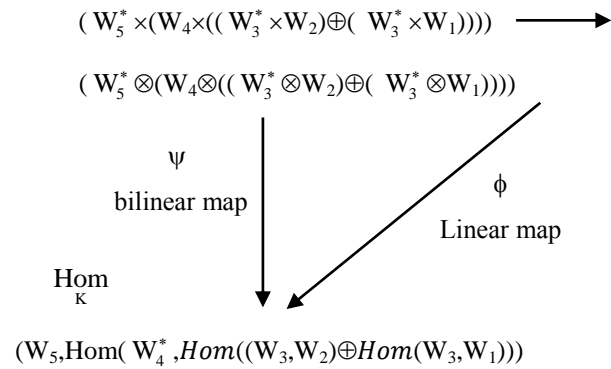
$( W_5^* \times (W_4 \times (( W_3^* \times W_2) \oplus ( W_3^* \times W_1))))$

$( W_5^* \otimes (W_4 \otimes (( W_3^* \otimes W_2) \oplus ( W_3^* \otimes W_1))))$

ψ

bilinear map

ϕ

Linear map

$\underset{K}{\mathrm{Hom}}$

$(W_5,\mathrm{Hom}( W_4^* ,Hom((W_3,W_2) \oplus Hom(W_3,W_1)))$